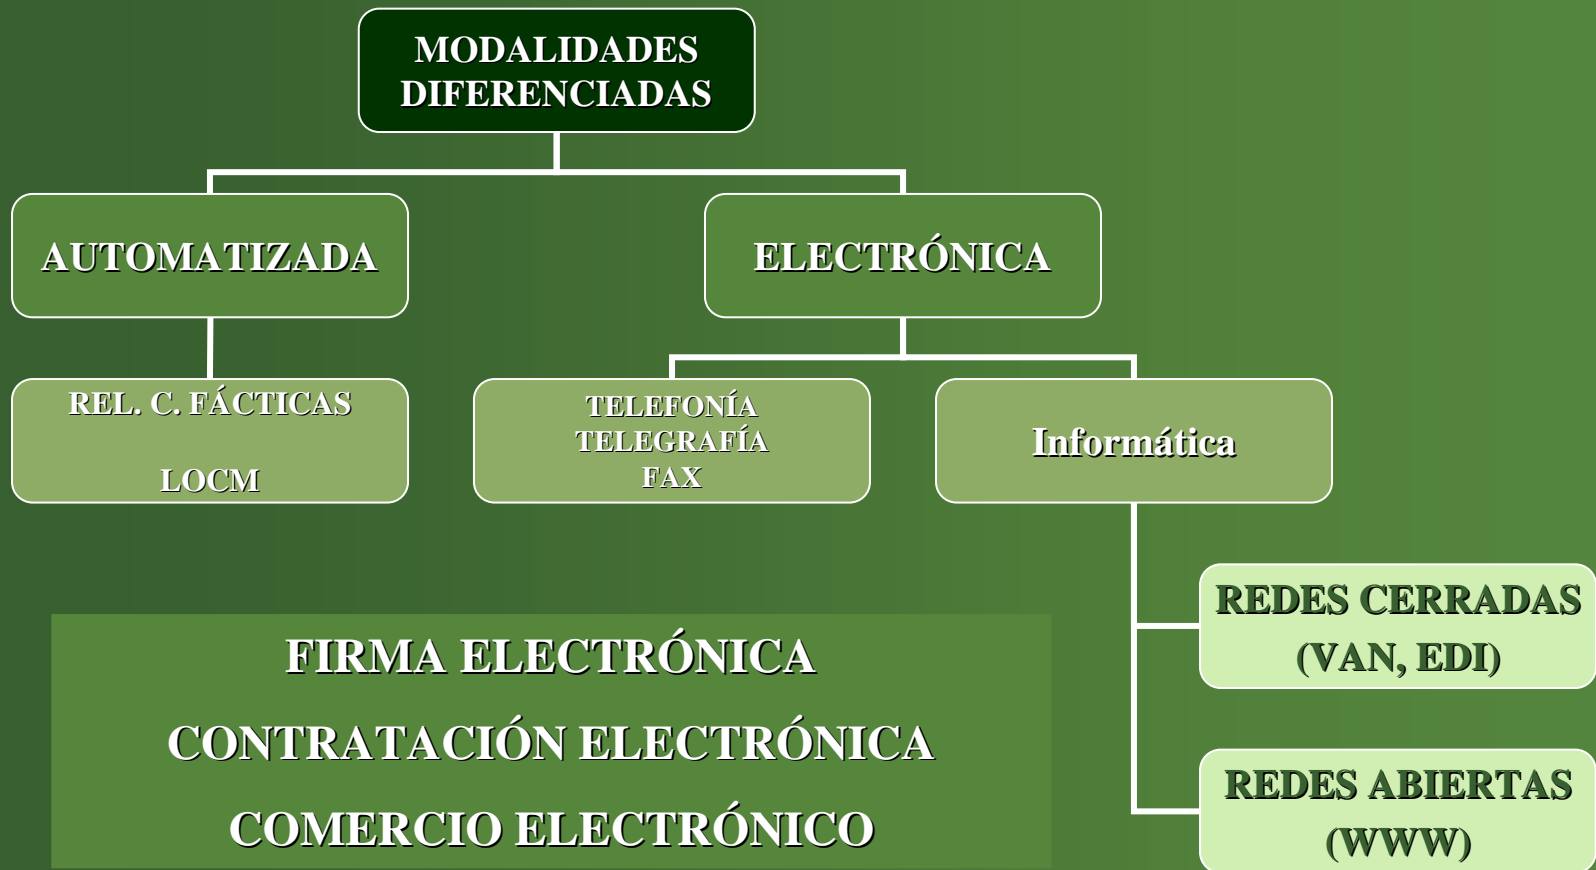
MODALIDADES DIFERENCIADAS

AUTOMATIZADA

ELECTRÓNICA

REL. C. FÁCTICAS

LOCM

TELEFONÍA
TELEGRAFÍA
FAX

Informática

REDES CERRADAS (VAN, EDI)

REDES ABIERTAS (WWW)

FIRMA ELECTRÓNICA

CONTRATACIÓN ELECTRÓNICA

COMERCIO ELECTRÓNICO